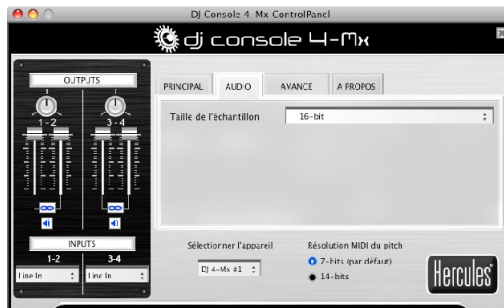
DJ Console 4 Mx ControlPanel

dj console 4-Mx

OUTPUTS

1 - 2

3 - 4

INPUTS

1-2

3-4

Line In

Line In

PRINCIPAL

AUDIO

AVANCE

A PROPOS

Taille de l'échantillon

16-bit

Sélectionner l'appareil

DJ 4-Mx #1

Résolution MIDI du pitch

7-bits (par défaut)

14-bits

Hercules